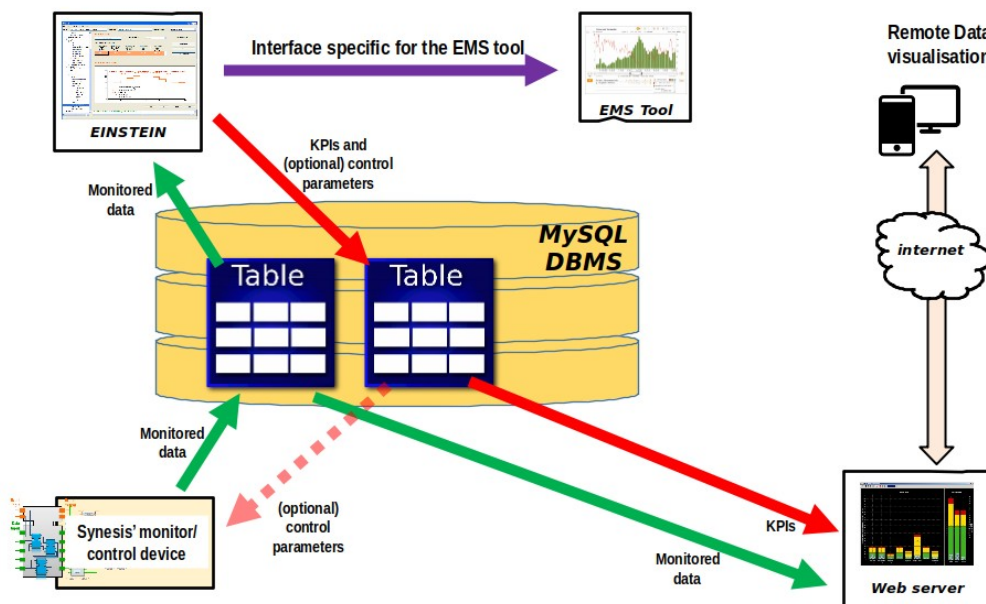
Interface specific for the EMS tool

EINSTEIN

EMS Tool

Remote Data visualisation

KPIs and (optional) control parameters

Monitored data

MySQL DBMS

Table

Table

internet

Monitored data

(optional) control parameters

Synesis' monitor/ control device

KPIs

Monitored data

Web server